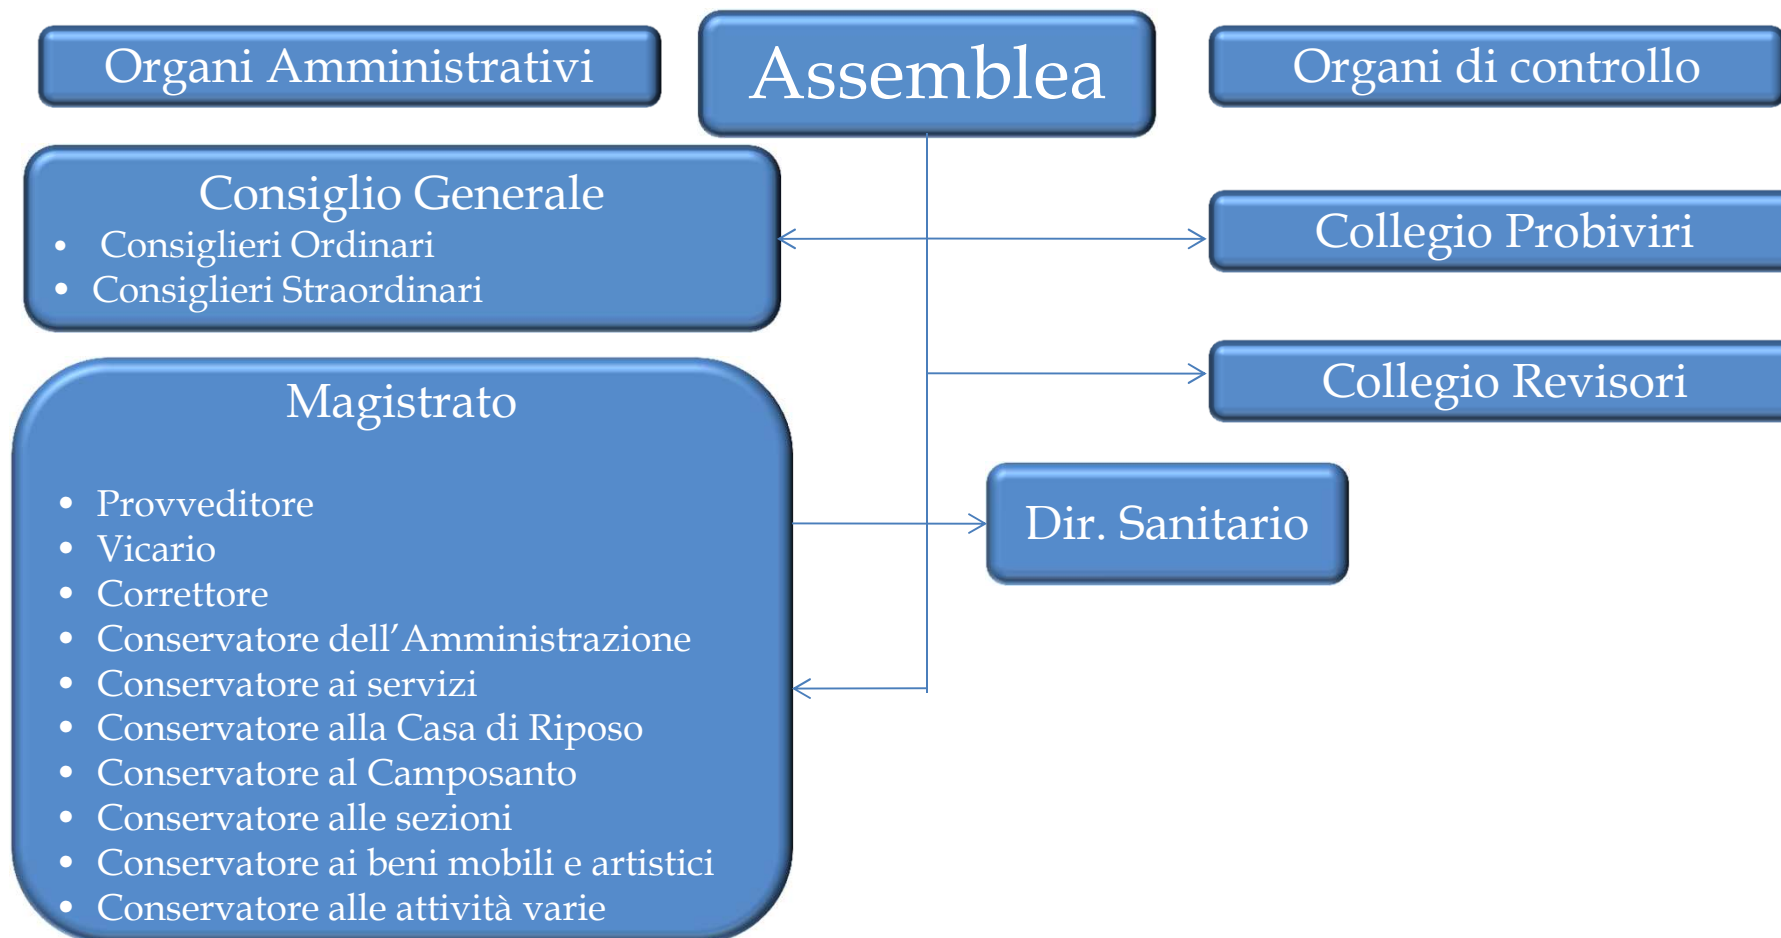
Organi Amministrativi

Assemblea

Organi di controllo

Consiglio Generale
- Consiglieri Ordinari
- Consiglieri Straordinari

Collegio Probiviri

Collegio Revisori

Magistrato

- Provveditore
- Vicario
- Correttore
- Conservatore dell'Amministrazione
- Conservatore ai servizi
- Conservatore alla Casa di Riposo
- Conservatore al Camposanto
- Conservatore alle sezioni
- Conservatore ai beni mobili e artistici
- Conservatore alle attività varie

Dir. Sanitario